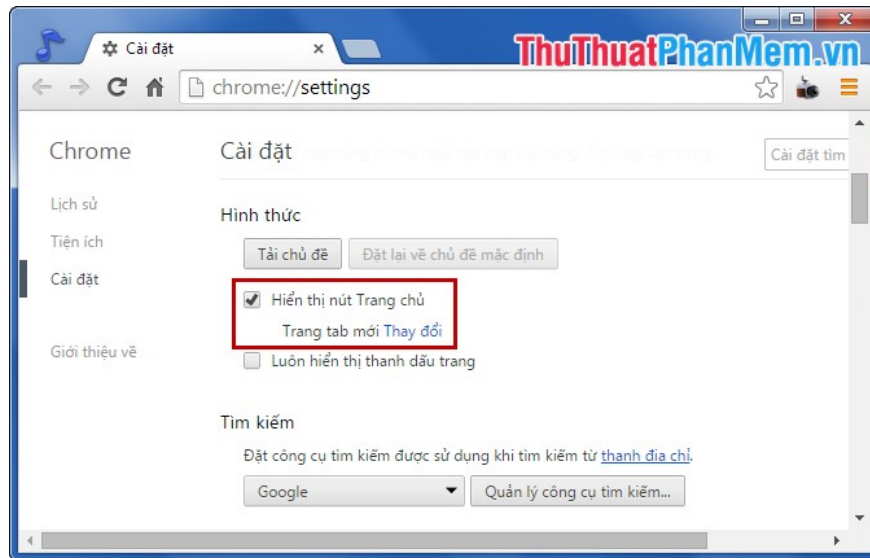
Cài đặt
ThuThuatPhanMem.vn
chrome://settings

Chrome

Lịch sử
Tiện ích
Cài đặt

Giới thiệu về

Cài đặt
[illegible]
Cài đặt tìm

Hình thức
Tải chủ đề
Đặt lại về chủ đề mặc định
Hiển thị nút Trang chủ
Trang tab mới Thay đổi
Luôn hiển thị thanh dấu trang

Tìm kiếm
Đặt công cụ tìm kiếm được sử dụng khi tìm kiếm từ thanh địa chỉ.
Google
Quản lý công cụ tìm kiếm...